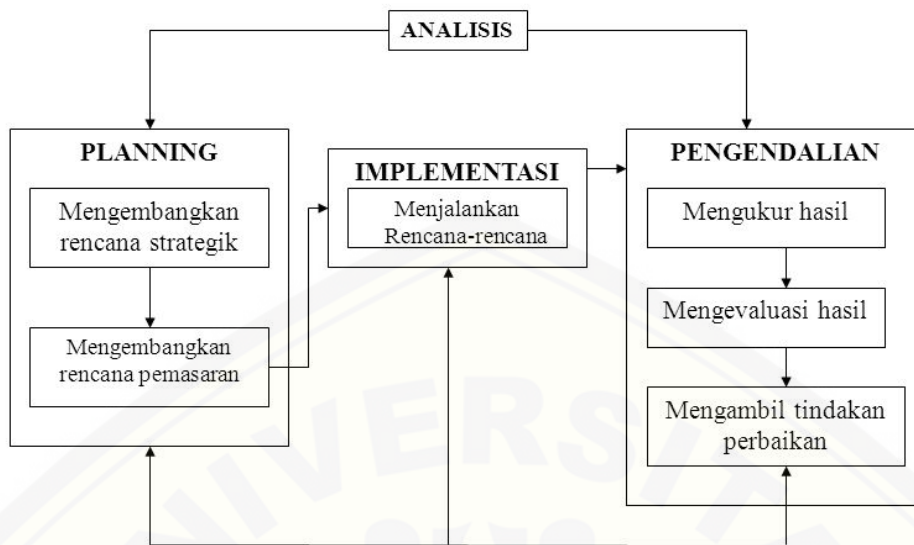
ANALISIS

PLANNING

Mengembangkan rencana strategik

Mengembangkan rencana pemasaran

IMPLEMENTASI

Menjalankan Rencana-rencana

PENGENDALIAN

Mengukur hasil

Mengevaluasi hasil

Mengambil tindakan perbaikan